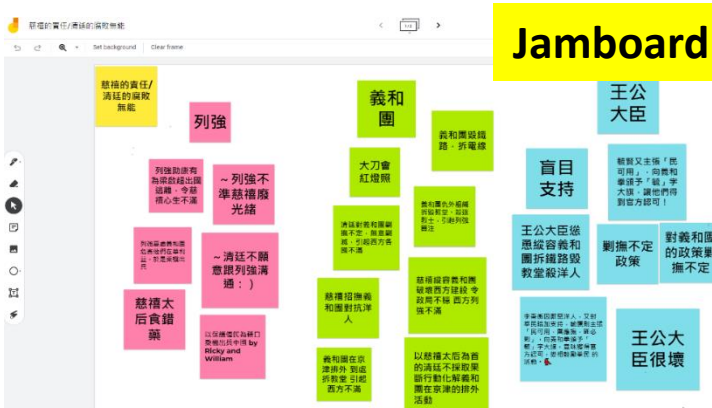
慈禧的責任/清廷的腐敗無能

Set background
Clear frame

Jamboard

慈禧的責任/清廷的腐敗無能

列強

列強助康有為梁啟超出國避難，令慈禧心生不滿

~列強不准慈禧廢光緒

列強在華勢力範圍不斷擴大，引起清廷不滿

~清廷不願意跟列強溝通：）

慈禧太后食錯藥

以慈禧的名義向列強宣戰 by Ricky and William

義和團

大刀會紅燈照

義和團毀鐵路、拆電線

清廷對義和團顧慮不定，無是剿撫，引致西方各國不滿

義和團仇外排教殺教士，引起列強不滿

慈禧招撫義和團對抗洋人

慈禧縱容義和團破壞西方建設 令政局不穩 西方列強不滿

義和團在京津排外 到處拆教堂 引起西方不滿

以慈禧太后為首的清廷不採取果斷行動化解義和團在京津的排外活動

王公大臣

盲目支持

王公大臣慫恿縱容義和團拆鐵路毀教堂殺洋人

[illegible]

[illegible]

對義和團的政策顧撫不定

剿撫不定政策

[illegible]

王公大臣很壞